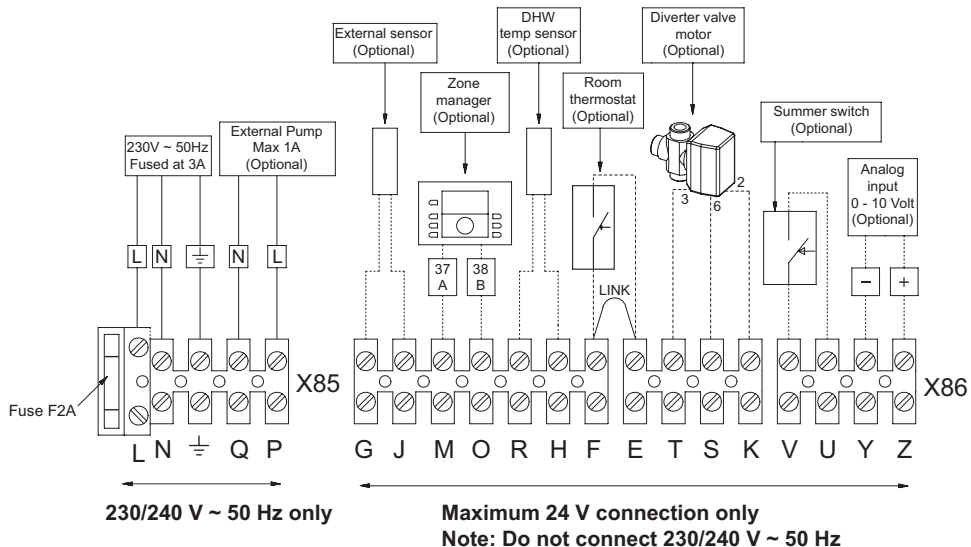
External sensor
(Optional)

DHW
temp sensor
(Optional)

Diverter valve
motor
(Optional)

Zone
manager
(Optional)

Room
thermostat
(Optional)

230V ~ 50Hz
Fused at 3A

External Pump
Max 1A
(Optional)

Summer switch
(Optional)

Analog
input
0 - 10 Volt
(Optional)

2
3
6

L N $\frac{\perp}{}$ N L

37 A
38 B

LINK

− +

X85

X86

Fuse F2A

L N $\frac{\perp}{}$ Q P

G J M O R H F E T S K V U Y Z

230/240 V ~ 50 Hz only

Maximum 24 V connection only
Note: Do not connect 230/240 V ~ 50 Hz